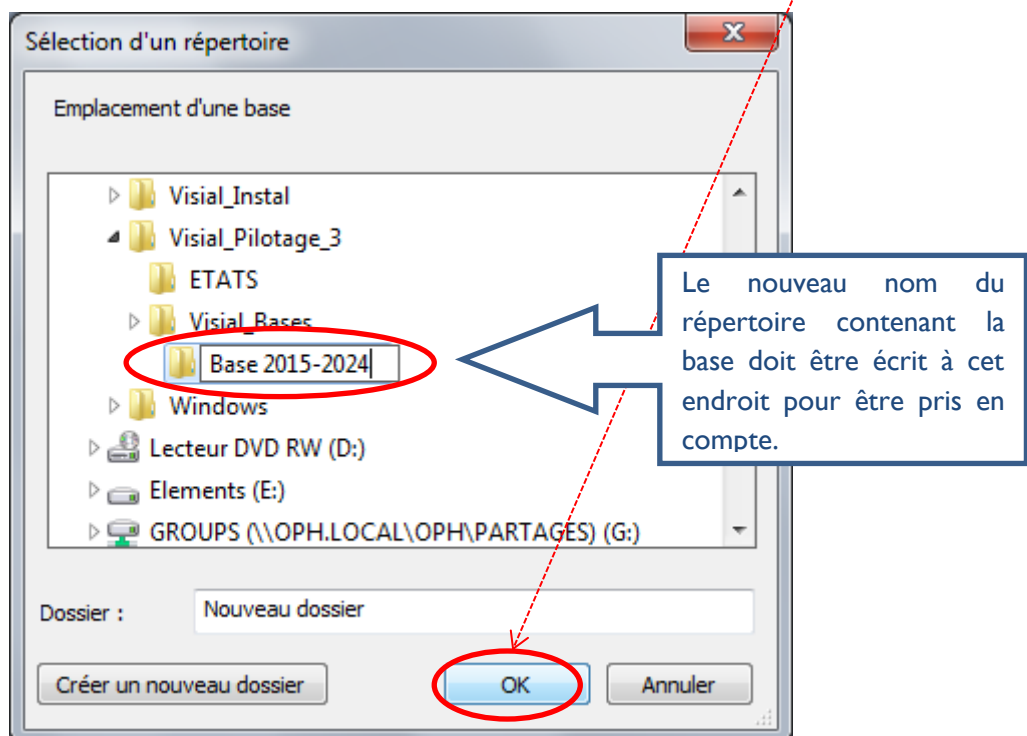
Sélection d'un répertoire

Emplacement d'une base

Visial_Instal
Visial_Pilotage_3
ETATS
Visial_Bases
Base 2015-2024
Windows
Lecteur DVD RW (D:)
Elements (E:)
GROUPS (\\OPH.LOCAL\OPH\PARTAGES) (G:)

Le nouveau nom du répertoire contenant la base doit être écrit à cet endroit pour être pris en compte.

Dossier :
Nouveau dossier

Créer un nouveau dossier
OK
Annuler